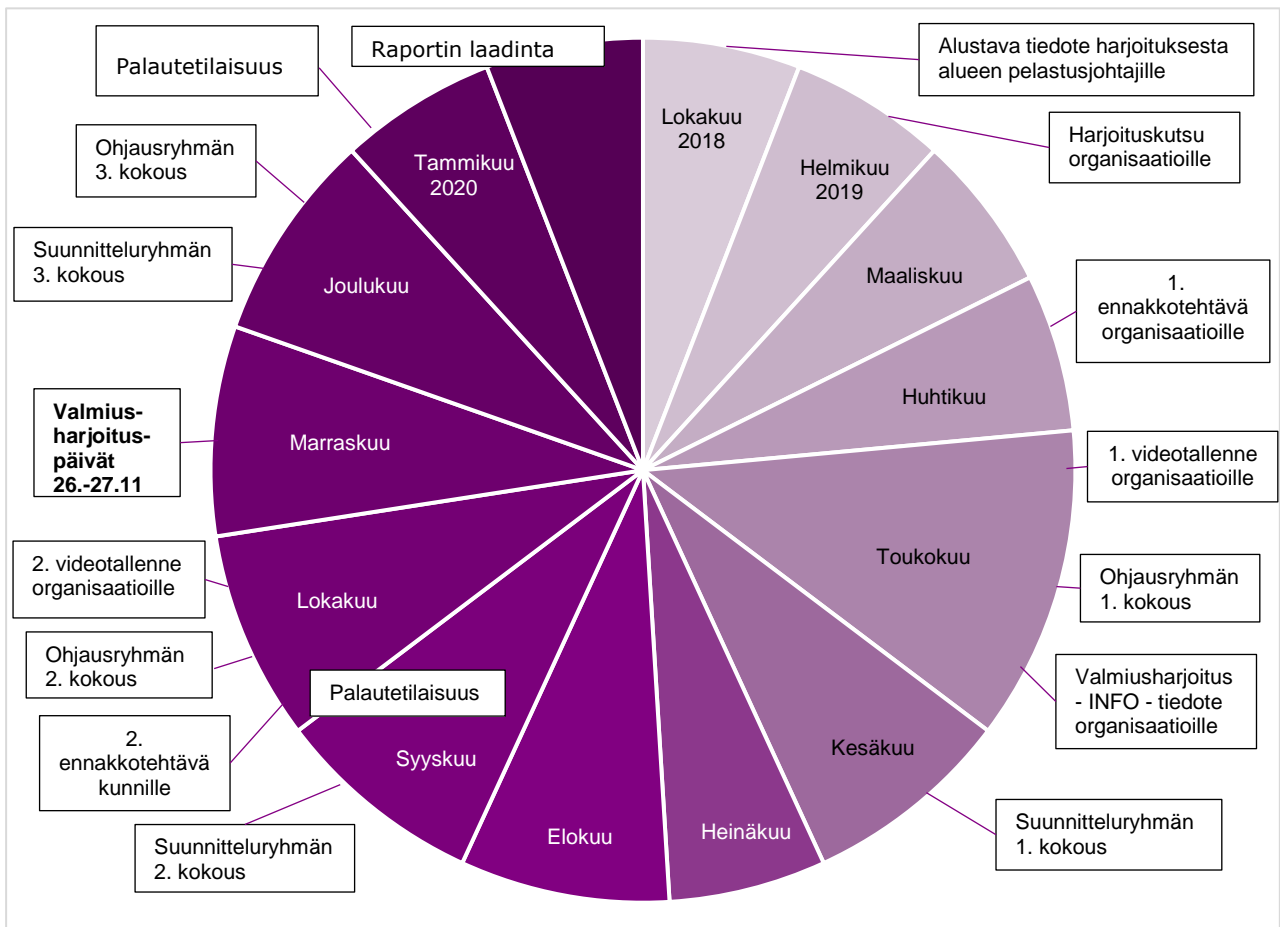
Lokakuu 2018

Alustava tiedote harjoituksesta alueen pelastusjohtajille

Helmikuu 2019

Harjoituskutsu organisaatioille

Maaliskuu

1. ennakkotehtävä organisaatioille

Huhtikuu

1. videotallenne organisaatioille

Toukokuu

Ohjausryhmän 1. kokous

Valmiusharjoitus - INFO - tiedote organisaatioille

Kesäkuu

Suunnitteluryhmän 1. kokous

Heinäkuu

Elokuu

Syyskuu

Suunnitteluryhmän 2. kokous

2. ennakkotehtävä kunnille

Palautetilaisuus

Ohjausryhmän 2. kokous

Lokakuu

2. videotallenne organisaatioille

Marraskuu

**Valmius-harjoitus-päivät 26.-27.11**

Joulukuu

Suunnitteluryhmän 3. kokous

Ohjausryhmän 3. kokous

Tammikuu 2020

Palautetilaisuus

Raportin laadinta